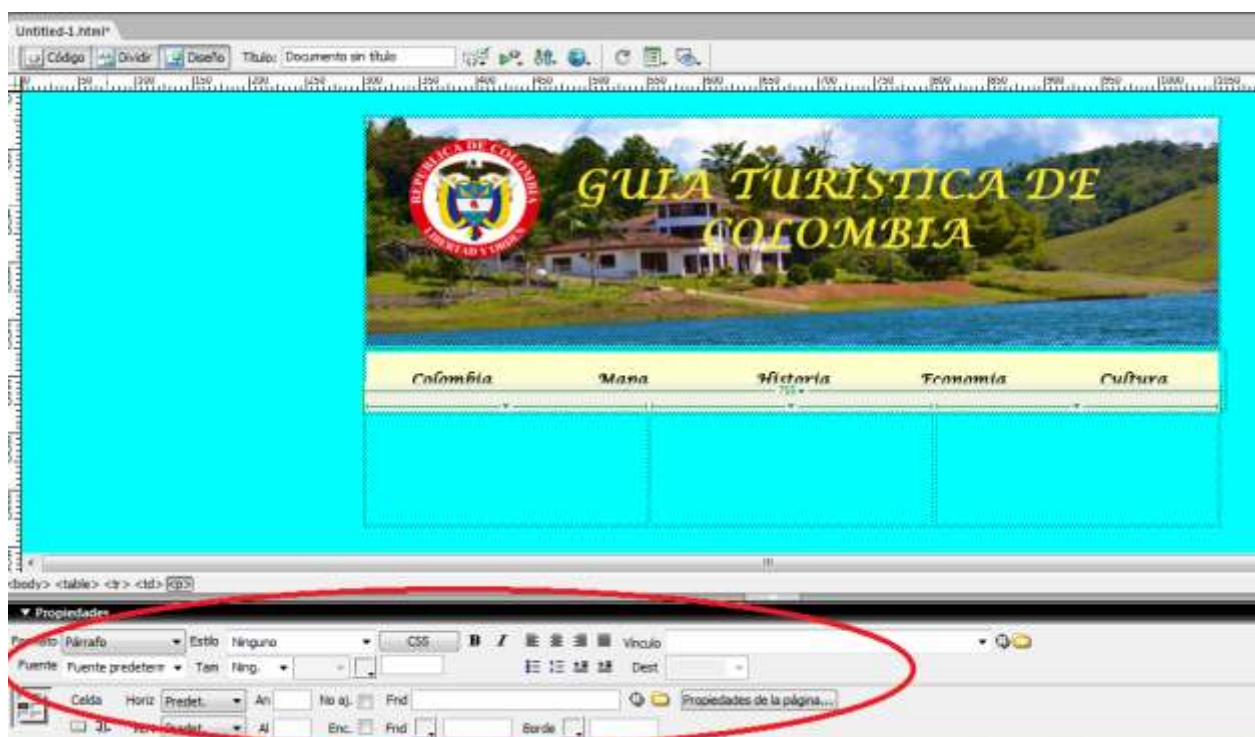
Untitled-1.html*

Código Dividir Diseño Título: Documento sin título

REPUBLICA DE COLOMBIA LIBERTAD Y ORDEN

GUIA TURISTICA DE COLOMBIA

Colombia Mapa Historia Economia Cultura

<body> <table> <tr> <td> <p>

▼ Propiedades

Formato Párrafo Estilo Ninguno CSS B I Vínculo

Fuente Fuente predeterm Tam Ning. Dest

Celda Horiz Predet. An No aj. Fnd Propiedades de la página...

Vert Predet. Al Enc. Fnd Borde